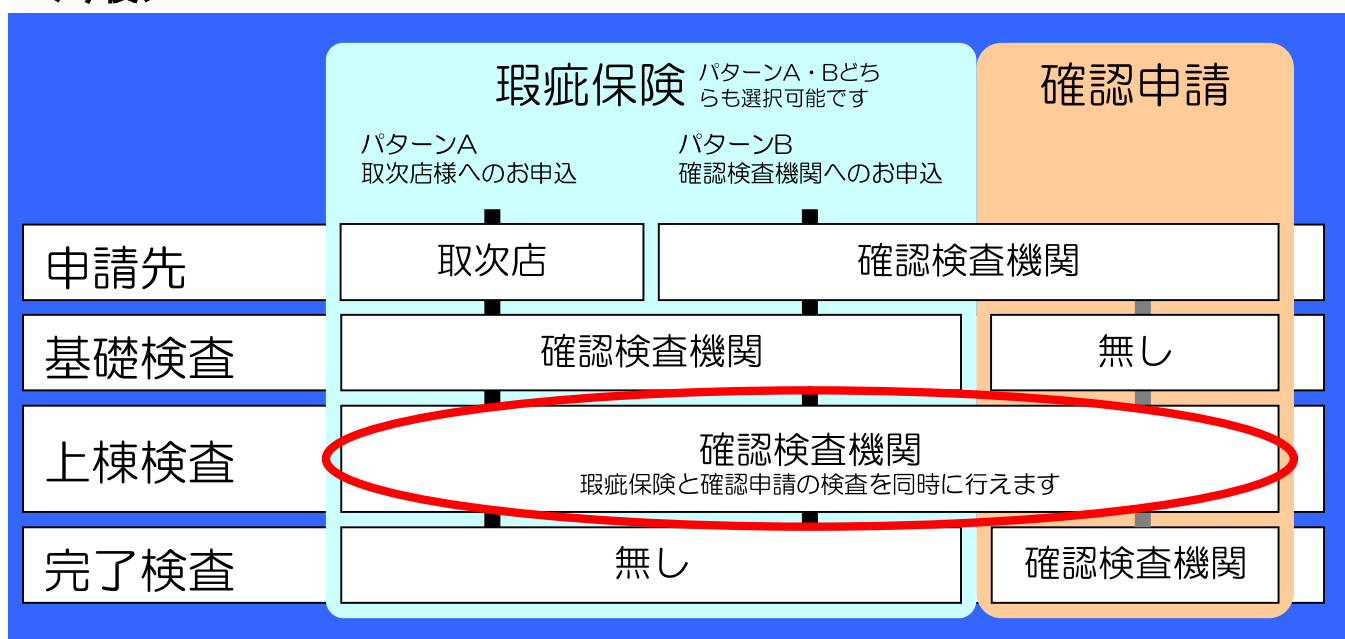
瑕疵保険 パターンA・Bどちらも選択可能です

確認申請

パターンA
取次店様へのお申込

パターンB
確認検査機関へのお申込

| | | | |
|---|---|---|---|
| 申請先 | 取次店 | 確認検査機関 | |
| 基礎検査 | 確認検査機関 | | 無し |
| 上棟検査 | 確認検査機関<br>瑕疵保険と確認申請の検査を同時に行えます | | |
| 完了検査 | 無し | | 確認検査機関 |